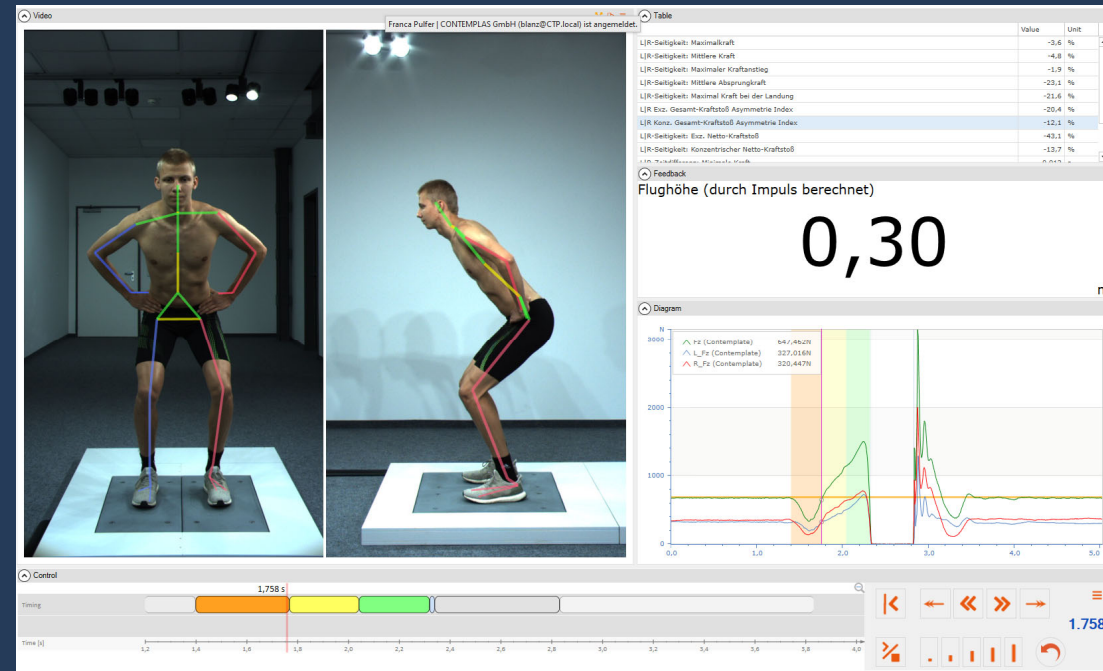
Video

Franca Pulfer | CONTEMPLAS GmbH (blanz@CTP.local) ist angemeldet.

Table

| | Value | Unit |
|---|---|---|
| L\|R-Seitigkeit: Maximalkraft | -3,6 | % |
| L\|R-Seitigkeit: Mittlere Kraft | -4,8 | % |
| L\|R-Seitigkeit: Maximaler Kraftanstieg | -1,9 | % |
| L\|R-Seitigkeit: Mittlere Absprungkraft | -23,1 | % |
| L\|R-Seitigkeit: Maximal Kraft bei der Landung | -21,6 | % |
| L\|R Exz. Gesamt-Kraftstoß Asymmetrie Index | -20,4 | % |
| L\|R Konz. Gesamt-Kraftstoß Asymmetrie Index | -12,1 | % |
| L\|R-Seitigkeit: Exz. Netto-Kraftstoß | -43,1 | % |
| L\|R-Seitigkeit: Konzentrischer Netto-Kraftstoß | -13,7 | % |

Feedback

Flughöhe (durch Impuls berechnet)

0,30

Diagram

N
3000
2000
1000
0

Fz (Contemplate) 647,462N
L_Fz (Contemplate) 327,016N
R_Fz (Contemplate) 320,447N

0,0 1,0 2,0 3,0 4,0 5,0

Control

1,758 s

Timing

Time [s]

1,2 1,4 1,6 1,8 2,0 2,2 2,4 2,6 2,8 3,0 3,2 3,4 3,6 3,8 4,0

1.758